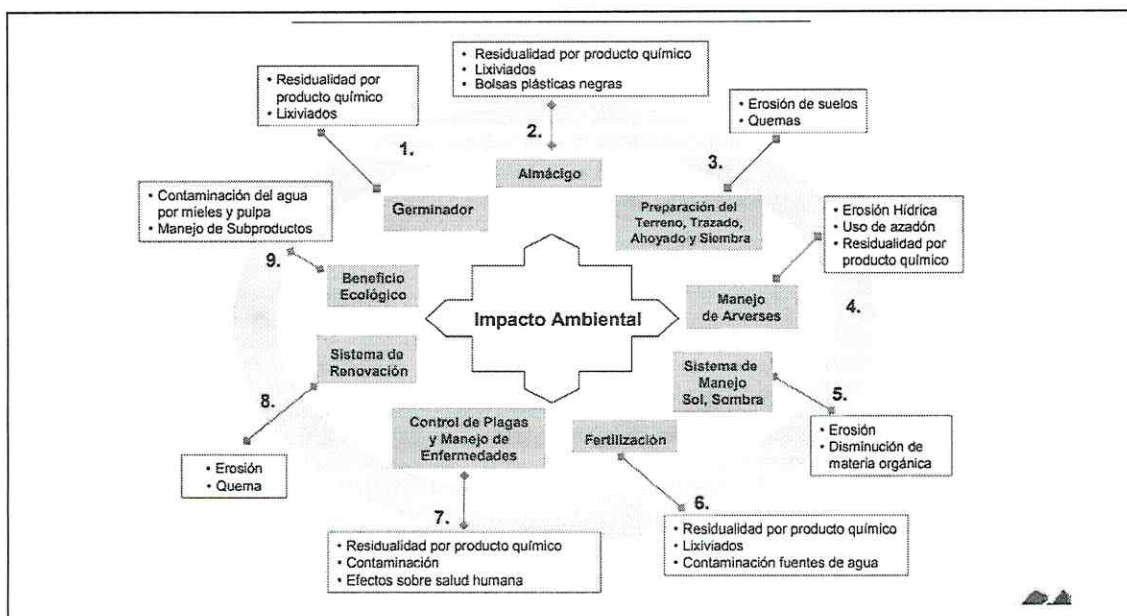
• Residualidad por producto químico
• Lixiviados
• Bolsas plásticas negras

2.

Almácigo

• Residualidad por producto químico
• Lixiviados

1.

Germinador

• Erosión de suelos
• Quemas

3.

Preparación del Terreno, Trazado, Ahoyado y Siembra

• Contaminación del agua por mieles y pulpa
• Manejo de Subproductos

9.

Beneficio Ecológico

• Erosión Hídrica
• Uso de azadón
• Residualidad por producto químico

Manejo de Arverses

4.

Impacto Ambiental

Sistema de Renovación

8.

Sistema de Manejo Sol, Sombra

5.

• Erosión
• Disminución de materia orgánica

Control de Plagas y Manejo de Enfermedades

Fertilización

• Erosión
• Quema

6.

7.

• Residualidad por producto químico
• Contaminación
• Efectos sobre salud humana

• Residualidad por producto químico
• Lixiviados
• Contaminación fuentes de agua